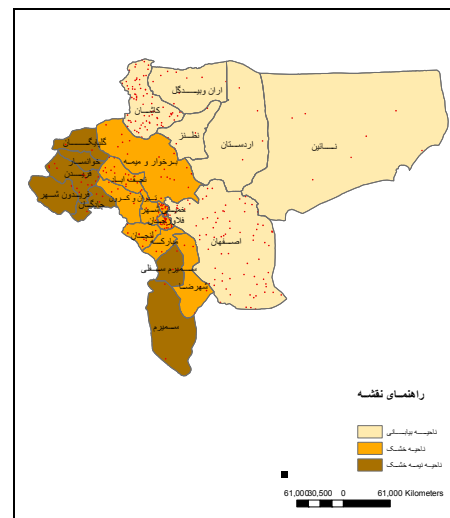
آران وبیدگل
کاشان
نطنز
اردستان
نایین
گلپایگان
خوانسار
فریدن
فریدون شهر
چادگان
برخوار و میمه
نجف آباد
تیران و کرون
خمینی شهر
فلاورجان
لنجان
مبارکه
اصفهان
سمیرم سفلی
شهرضا
سمیرم

راهنمای نقشه
ناحیه بیابانی
ناحیه خشک
ناحیه نیمه خشک

61,000 30,500 0 61,000 Kilometers